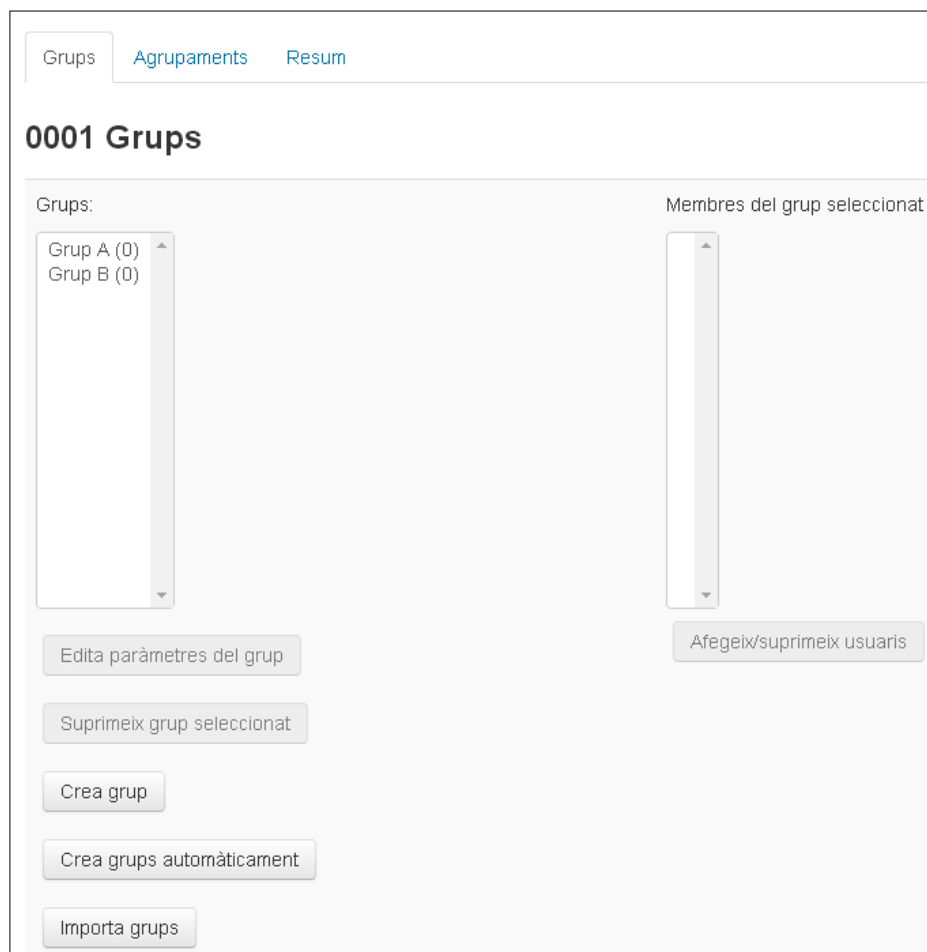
Grups Agrupaments Resum

0001 Grups

Grups:

Grup A (0)
Grup B (0)

Edita paràmetres del grup

Suprimeix grup seleccionat

Crea grup

Crea grups automàticament

Importa grups

Membres del grup seleccionat

Afegeix/suprimeix usuaris